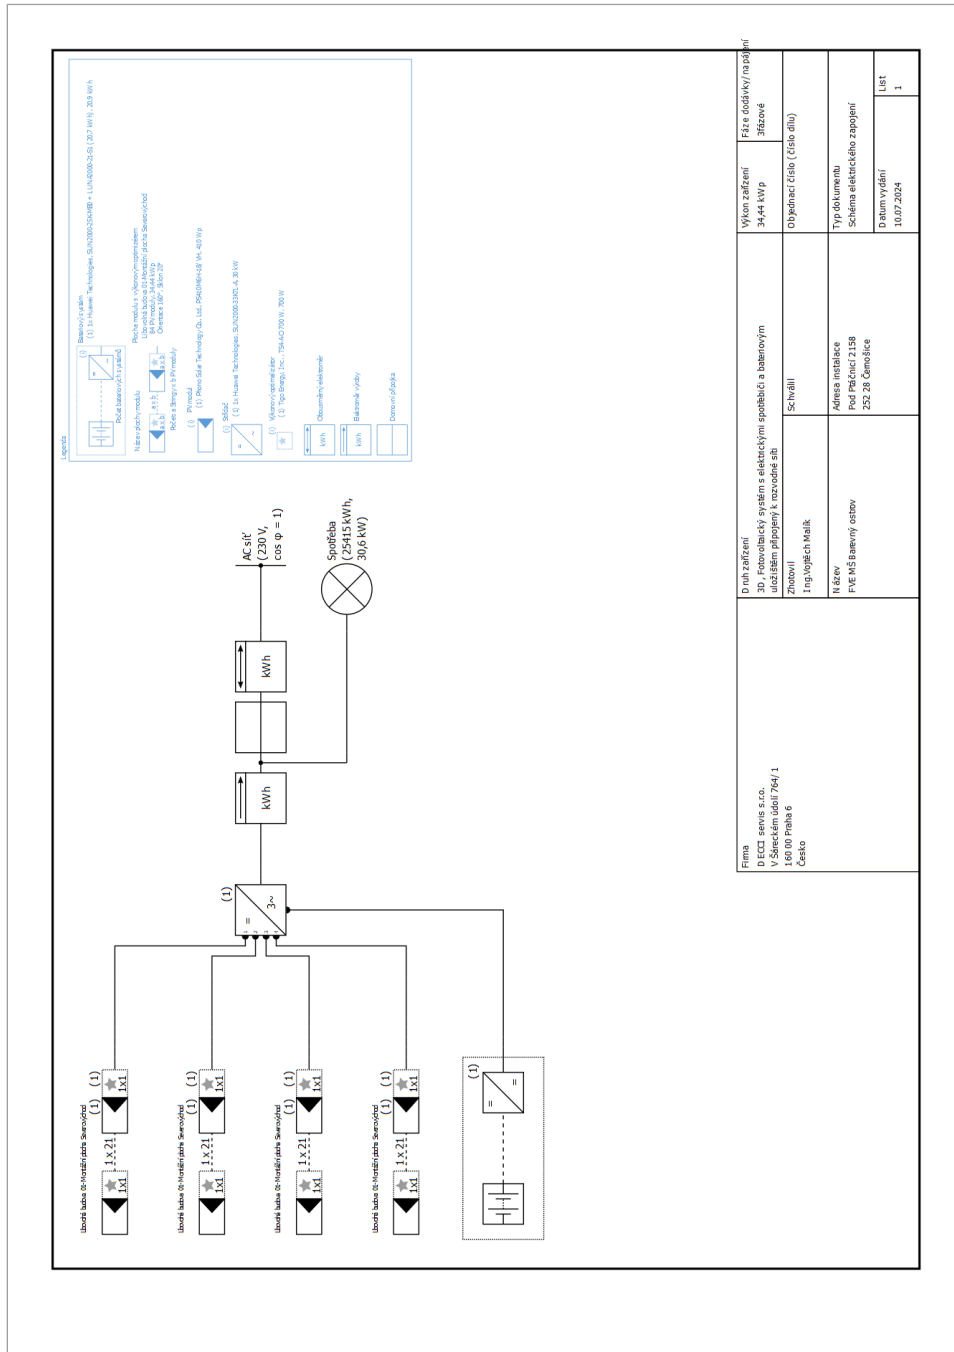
Legenda
(1) Bateriový systém
(1) 1x Huawei Technologies: SUN2000-25KHEB + LUNA2000-21-S1 (20,7 kWh), 20,9 kWh
Počet bateriových systémů
Plocha modulu s výkonovým optimizérem
Úložná budova 01-Montážní plocha Severovýchod
84 PV moduly, 34,44 kWp
Orientace 180°, Sklon 20°
Název plochy modulu
Počet a Strings v b PV moduly
(1) PV modul
(1) Phono Solar Technology Co., Ltd.: PS410MH-18/ VH, 410 Wp
(1) Střídač
(1) 1x Huawei Technologies: SUN2000-33KTL-A, 30 kW
(1) Výkonový optimalizátor
(1) Tigo Energy Inc.: TS4-A-O 700 W, 700 W
Obousměrný elektroměr
Elektroměr výroby
Domovní přípojka

Úložná budova 01-Montážní plocha Severovýchod
(1) (1)
1x1 1 x 21 1x1

Úložná budova 01-Montážní plocha Severovýchod
(1) (1)
1x1 1 x 21 1x1

Úložná budova 01-Montážní plocha Severovýchod
(1) (1)
1x1 1 x 21 1x1

Úložná budova 01-Montážní plocha Severovýchod
(1) (1)
1x1 1 x 21 1x1

(1)
=
=

(1)
=
3~

kWh

kWh

AC síť
(230 V,
cos φ = 1)

Spotřeba
(25415 kWh,
30,6 kW)

Firma
DECCI servis s.r.o.
V Štěrkém údolí 764/ 1
160 00 Praha 6
Česko

Druh zařízení
3D, Fotovoltaický systém s elektrickými spotřebiči a bateriovým uložištěm připojený k rozvodné síti

Výkon zařízení
34,44 kWp

Fáze dodávky/napájení
3fázové

Zhotovil
Ing.Vojtěch Malík

Schválil

Objednací číslo (číslo dílu)

Název
FVE MŠ Barevný ostrov

Adresa instalace
Pod Ptáčnicí 2158
252 28 Černošice

Typ dokumentu
Schéma elektrického zapojení

Datum vydání
10.07.2024

List
1